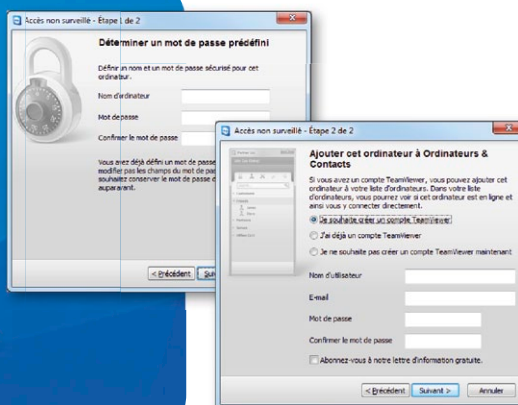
Accès non surveillé - Étape 1 de 2

Déterminer un mot de passe prédéfini

Définir un nom et un mot de passe sécurisé pour cet ordinateur.

Nom d'ordinateur

Mot de passe

Confirmer le mot de passe

Vous avez déjà défini un mot de passe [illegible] modifier pas les champs du mot de passe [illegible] souhaitez conserver le mot de passe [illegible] auparavant.

< Précédent Sui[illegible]

Accès non surveillé - Étape 2 de 2

Ajouter cet ordinateur à Ordinateurs & Contacts

Si vous avez un compte TeamViewer, vous pouvez ajouter cet ordinateur à votre liste d'ordinateurs. Dans votre liste d'ordinateurs, vous pourrez voir si cet ordinateur est en ligne et ainsi vous y connecter directement.

Je souhaite créer un compte TeamViewer

J'ai déjà un compte TeamViewer

Je ne souhaite pas créer un compte TeamViewer maintenant

Nom d'utilisateur

E-mail

Mot de passe

Confirmer le mot de passe

Abonnez-vous à notre lettre d'information gratuite.

< Précédent Suivant > Annuler